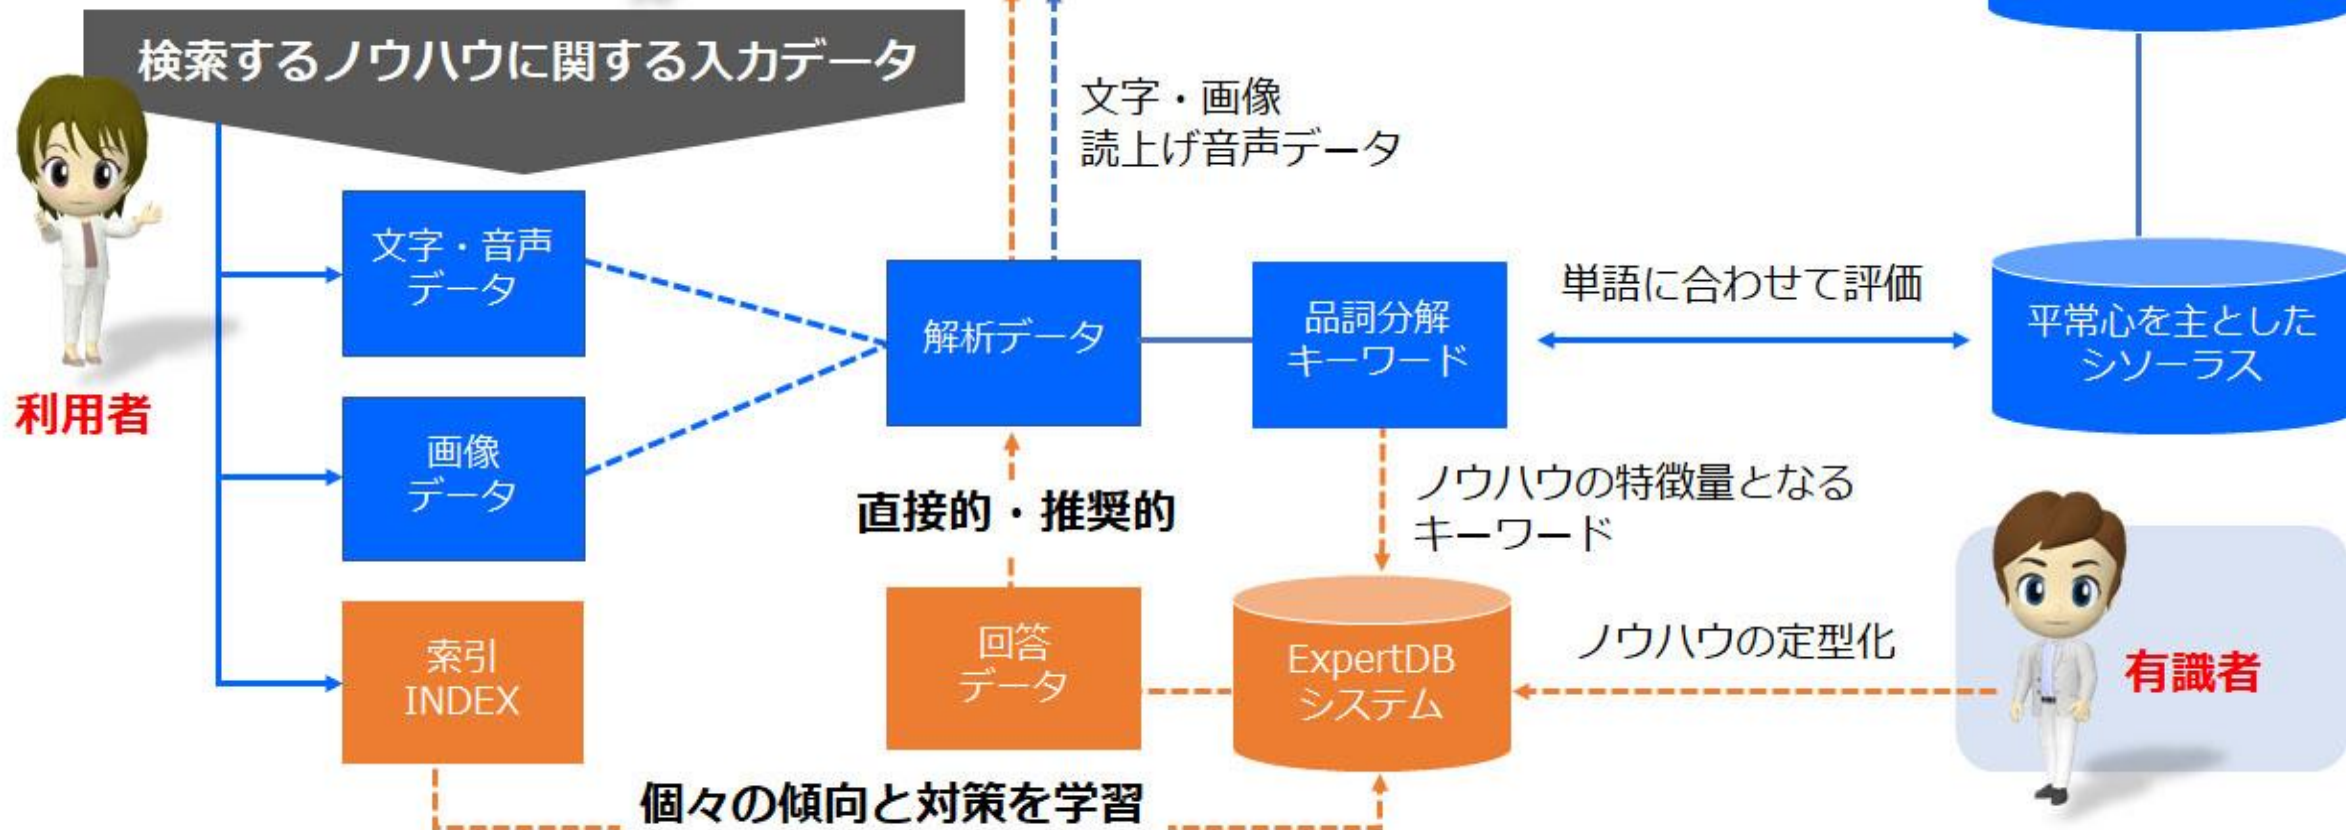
検索するノウハウに関する入力データ

利用者

文字・音声データ

画像データ

索引 INDEX

文字・画像
読上げ音声データ

解析データ

直接的・推奨的

回答データ

品詞分解キーワード

単語に合わせて評価

平常心を主としたシソーラス

ノウハウの特徴量となるキーワード

ExpertDB システム

ノウハウの定型化

有識者

個々の傾向と対策を学習